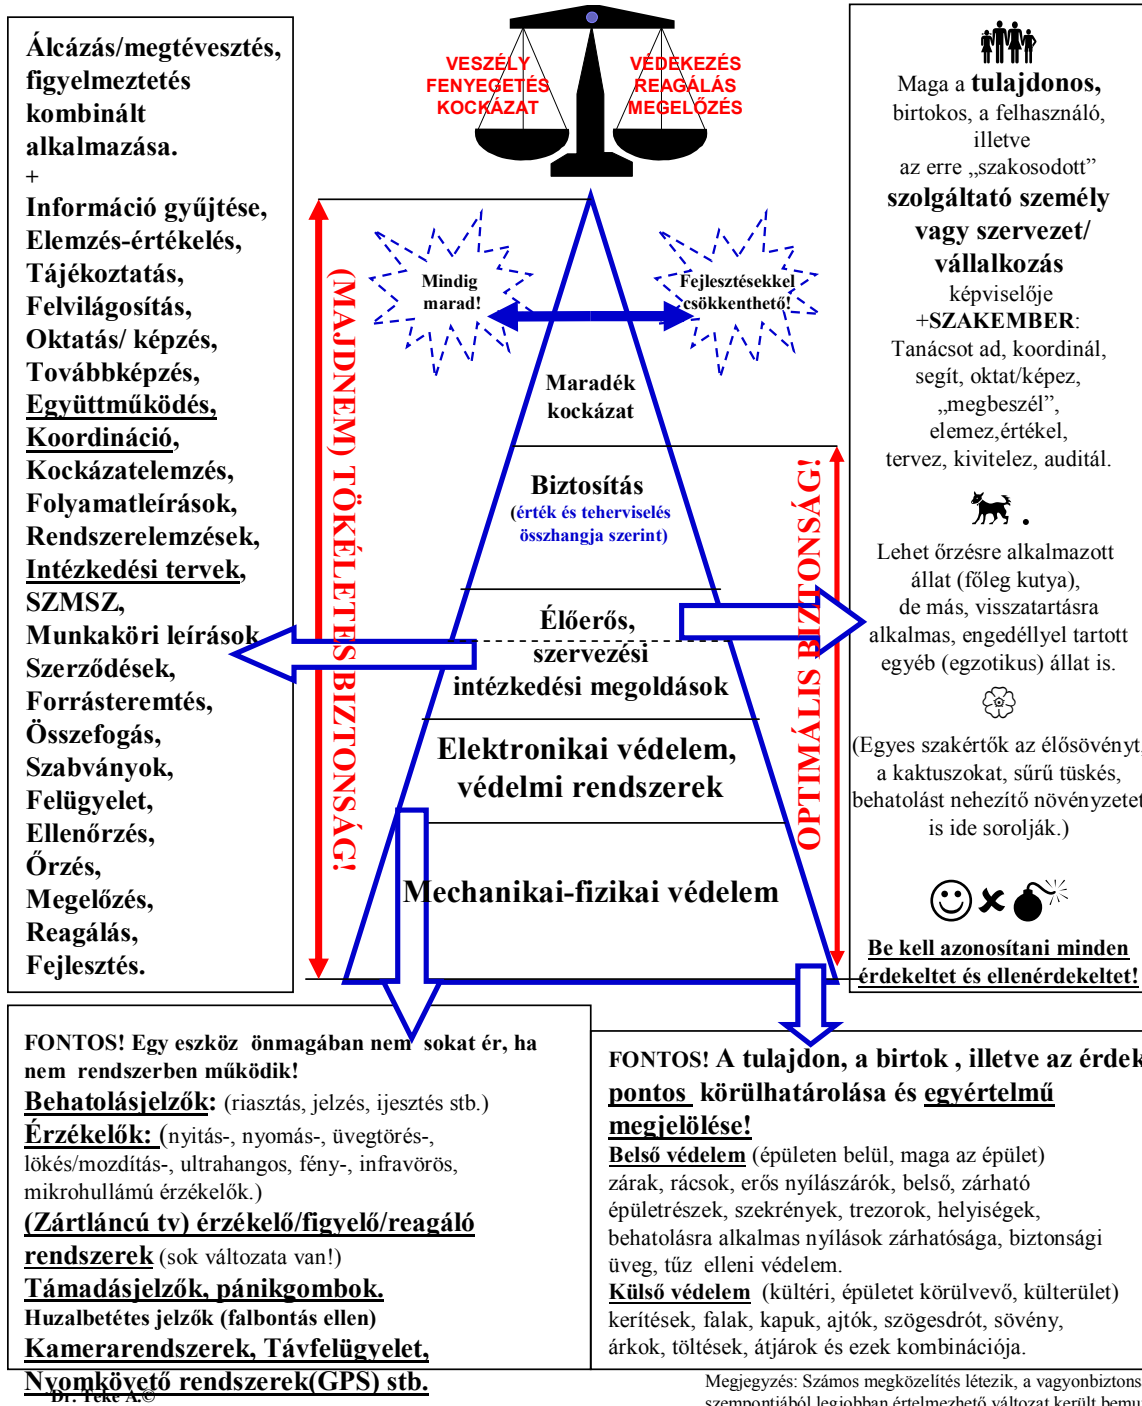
Álcázás/megtévesztés, figyelmeztetés kombinált alkalmazása.
+
Információ gyűjtése,
Elemzés-értékelés,
Tájékoztatás,
Felvilágosítás,
Oktatás/ képzés,
Továbbképzés,
Együttműködés,
Koordináció,
Kockázatelemzés,
Folyamatleírások,
Rendszerelemzések,
Intézkedési tervek,
SZMSZ,
Munkaköri leírások
Szerződések,
Forrásteremtés,
Összefogás,
Szabványok,
Felügyelet,
Ellenőrzés,
Őrzés,
Megelőzés,
Reagálás,
Fejlesztés.

VESZÉLY
FENYEGETÉS
KOCKÁZAT

VÉDEKEZÉS
REAGÁLÁS
MEGELŐZÉS

(MAJDNEM) TÖKÉLETES BIZTONSÁG!

Mindig marad!

Fejlesztésekkel csökkenthető!

Maradék kockázat

Biztosítás
(érték és teherviselés összhangja szerint)

Élőerős, szervezési intézkedési megoldások

Elektronikai védelem, védelmi rendszerek

Mechanikai-fizikai védelem

OPTIMÁLIS BIZTONSÁG!

Maga a tulajdonos, birtokos, a felhasználó, illetve az erre „szakosodott" szolgáltató személy vagy szervezet/ vállalkozás képviselője +SZAKEMBER: Tanácsot ad, koordinál, segít, oktat/képez, „megbeszél", elemez,értékel, tervez, kivitelez, auditál.

Lehet őrzésre alkalmazott állat (főleg kutya), de más, visszatartásra alkalmas, engedéllyel tartott egyéb (egzotikus) állat is.

(Egyes szakértők az élősövényt, a kaktuszokat, sűrű tüskés, behatolást nehezítő növényzetet is ide sorolják.)

Be kell azonosítani minden érdekeltet és ellenérdekeltet!

FONTOS! Egy eszköz önmagában nem sokat ér, ha nem rendszerben működik!
Behatolásjelzők: (riasztás, jelzés, ijesztés stb.)
Érzékelők: (nyitás-, nyomás-, üvegtörés-, lökés/mozdítás-, ultrahangos, fény-, infravörös, mikrohullámú érzékelők.)
(Zártláncú tv) érzékelő/figyelő/reagáló rendszerek (sok változata van!)
Támadásjelzők, pánikgombok.
Huzalbetétes jelzők (falbontás ellen)
Kamerarendszerek, Távfelügyelet,
Nyomkövető rendszerek(GPS) stb.
Dr. Teke A.©

FONTOS! A tulajdon, a birtok , illetve az érdek pontos körülhatárolása és egyértelmű megjelölése!
Belső védelem (épületen belül, maga az épület) zárak, rácsok, erős nyílászárók, belső, zárható épületrészek, szekrények, trezorok, helyiségek, behatolásra alkalmas nyílások zárhatósága, biztonsági üveg, tűz elleni védelem.
Külső védelem (kültéri, épületet körülvevő, külterület) kerítések, falak, kapuk, ajtók, szögesdrót, sövény, árkok, töltések, átjárok és ezek kombinációja.

Megjegyzés: Számos megközelítés létezik, a vagyonbiztons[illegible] szempontjából legjobban értelmezhető változat került bemu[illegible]